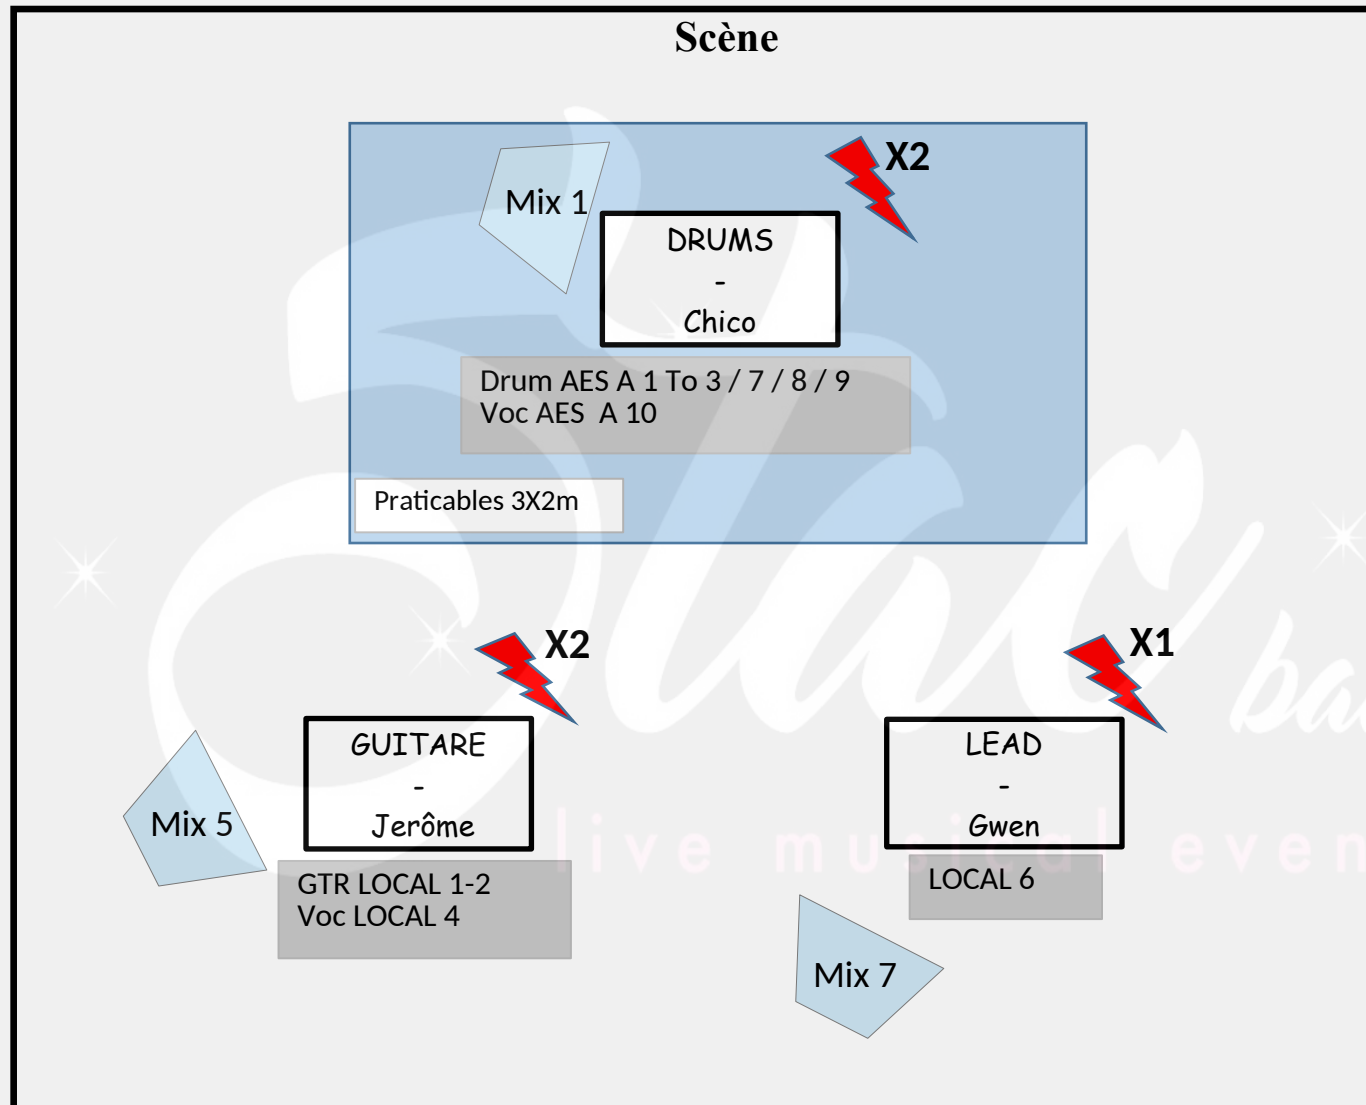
Scène

Mix 1

X2

DRUMS
-
Chico

Drum AES A 1 To 3 / 7 / 8 / 9
Voc AES A 10

Praticables 3X2m

X2

X1

GUITARE
-
Jerôme

LEAD
-
Gwen

Mix 5

GTR LOCAL 1-2
Voc LOCAL 4

LOCAL 6

Mix 7

live musical even